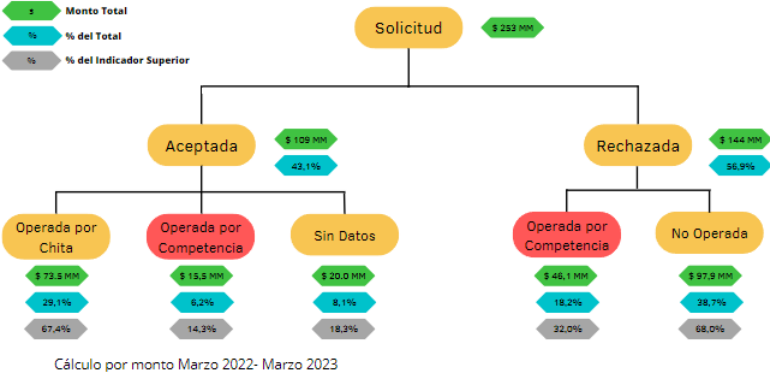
$ Monto Total
% % del Total
% % del Indicador Superior

Solicitud
$ 253 MM

Aceptada
$ 109 MM
43,1%

Rechazada
$ 144 MM
56,9%

Operada por Chita
$ 73.5 MM
29,1%
67,4%

Operada por Competencia
$ 15,5 MM
6,2%
14,3%

Sin Datos
$ 20.0 MM
8,1%
18,3%

Operada por Competencia
$ 46,1 MM
18,2%
32,0%

No Operada
$ 97,9 MM
38,7%
68,0%

Cálculo por monto Marzo 2022- Marzo 2023